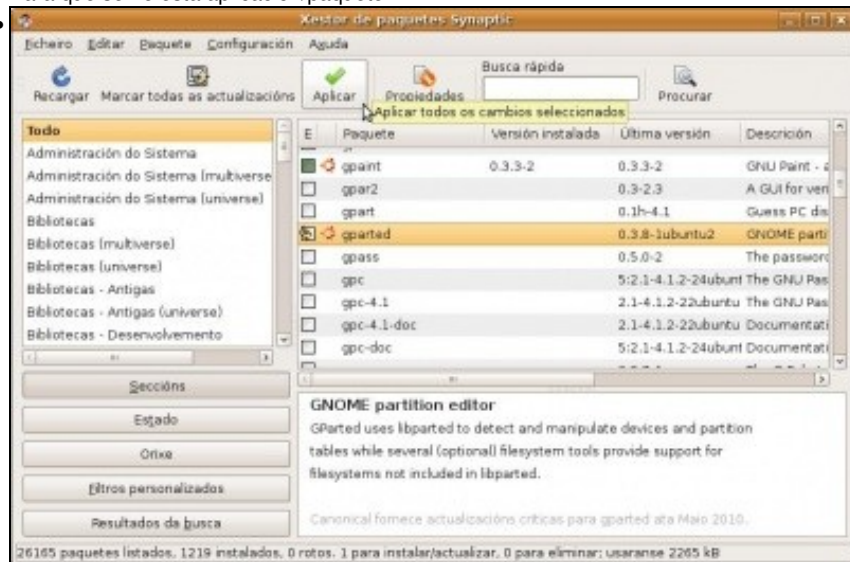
Xestor de paquetes Synaptic

Ficheiro Editar Paquete Configuración Axuda

Recargar Marcar todas as actualizacións Aplicar Propiedades Busca rápida Procurar

Aplicar todos os cambios seleccionados

Todo
Administración do Sistema
Administración do Sistema (multiverse)
Administración do Sistema (universe)
Bibliotecas
Bibliotecas (multiverse)
Bibliotecas (universe)
Bibliotecas - Antigas
Bibliotecas - Antigas (universe)
Bibliotecas - Desenvolvemento

| E | Paquete | Versión instalada | Última versión | Descrición |
|---|---|---|---|---|
| | gpaint | 0.3.3-2 | 0.3.3-2 | GNU Paint - a |
| | gpar2 | | 0.3-2.3 | A GUI for ver |
| | gpart | | 0.1h-4.1 | Guess PC dis |
| | gparted | | 0.3.8-1ubuntu2 | GNOME parti |
| | gpass | | 0.5.0-2 | The passwor |
| | gpc | | 5:2.1-4.1.2-24ubunt | The GNU Pas |
| | gpc-4.1 | | 2.1-4.1.2-22ubuntu | The GNU Pas |
| | gpc-4.1-doc | | 2.1-4.1.2-22ubuntu | Documentati |
| | gpc-doc | | 5:2.1-4.1.2-24ubunt | Documentati |

Seccións
Estado
Orixe
Filtros personalizados
Resultados da busca

GNOME partition editor
GParted uses libparted to detect and manipulate devices and partition tables while several (optional) filesystem tools provide support for filesystems not included in libparted.

Canonical fornece actualizacións críticas para gparted ata Maio 2010.

26165 paquetes listados, 1219 instalados, 0 rotos. 1 para instalar/actualizar, 0 para eliminar; usaranse 2265 kB